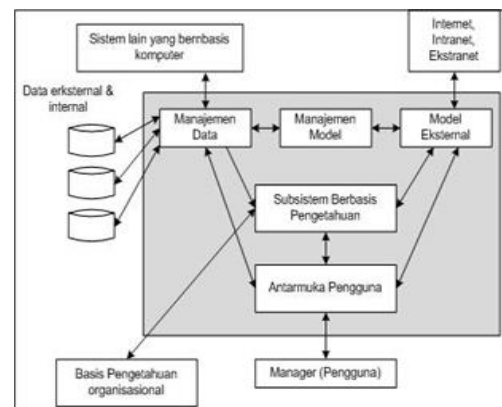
Sistem lain yang berbasis komputer

Internet, Intranet, Ekstranet

Data erksternal & internal

Manajemen Data

Manajemen Model

Model Eksternal

Subsistem Berbasis Pengetahuan

Antarmuka Pengguna

Basis Pengetahuan organisasional

Manager (Pengguna)